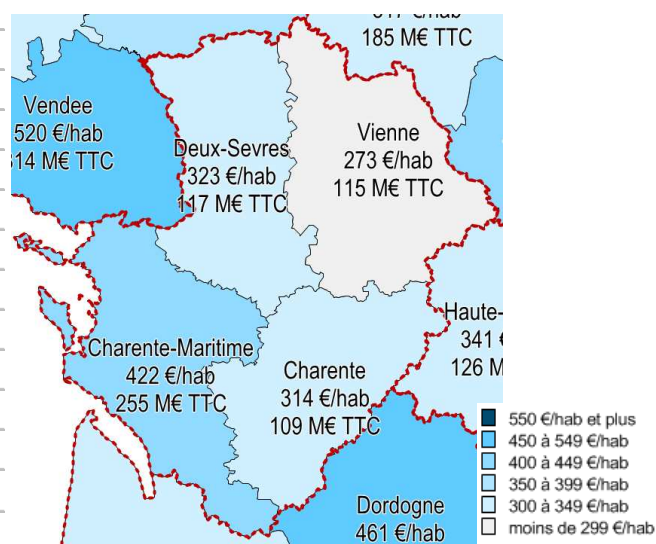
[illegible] €/hab
185 M€ TTC

Vendee
520 €/hab
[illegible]14 M€ TTC

Deux-Sevres
323 €/hab
117 M€ TTC

Vienne
273 €/hab
115 M€ TTC

Haute-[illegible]
341 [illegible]
126 M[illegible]

Charente-Maritime
422 €/hab
255 M€ TTC

Charente
314 €/hab
109 M€ TTC

Dordogne
461 €/hab

550 €/hab et plus
450 à 549 €/hab
400 à 449 €/hab
350 à 399 €/hab
300 à 349 €/hab
moins de 299 €/hab